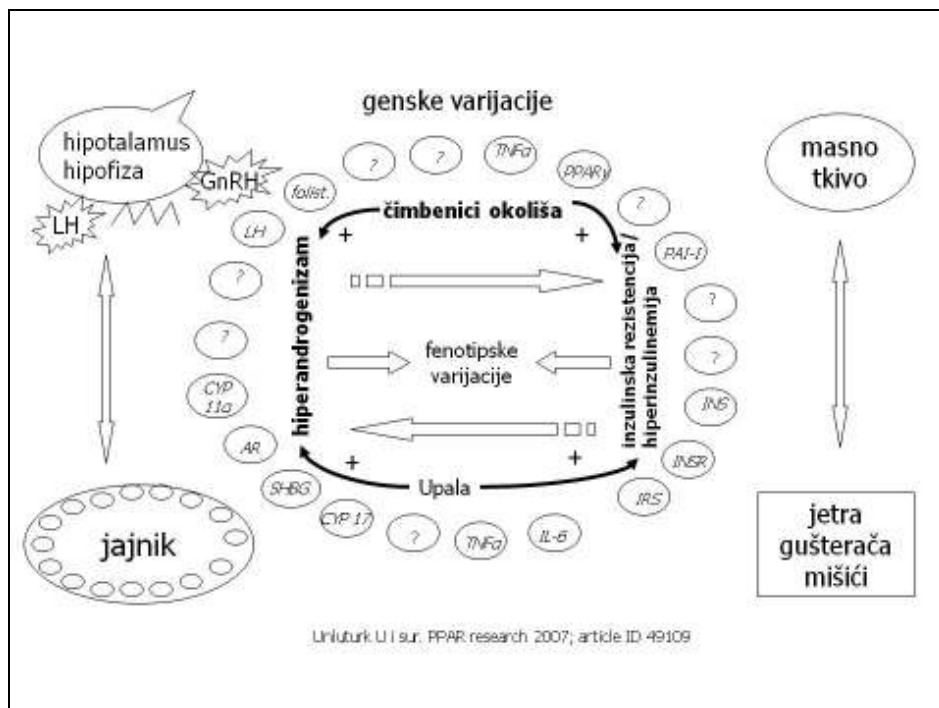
genske varijacije

hipotalamus hipofiza

GnRH

LH

masno tkivo

?

?

TNFα

PPARγ

folist.

čimbenici okoliša

+

+

?

LH

PAI-I

?

hiperandrogenizam

inzulinska rezistencija/ hiperinzulinemija

?

?

fenotipske varijacije

?

CYP 11a

INS

AR

+

+

INSR

SHBG

Upala

IRS

CYP 17

?

TNFα

IL-6

jajnik

jetra gušterača mišići

Unluturk U i sur. PPAR research 2007; article ID 49109